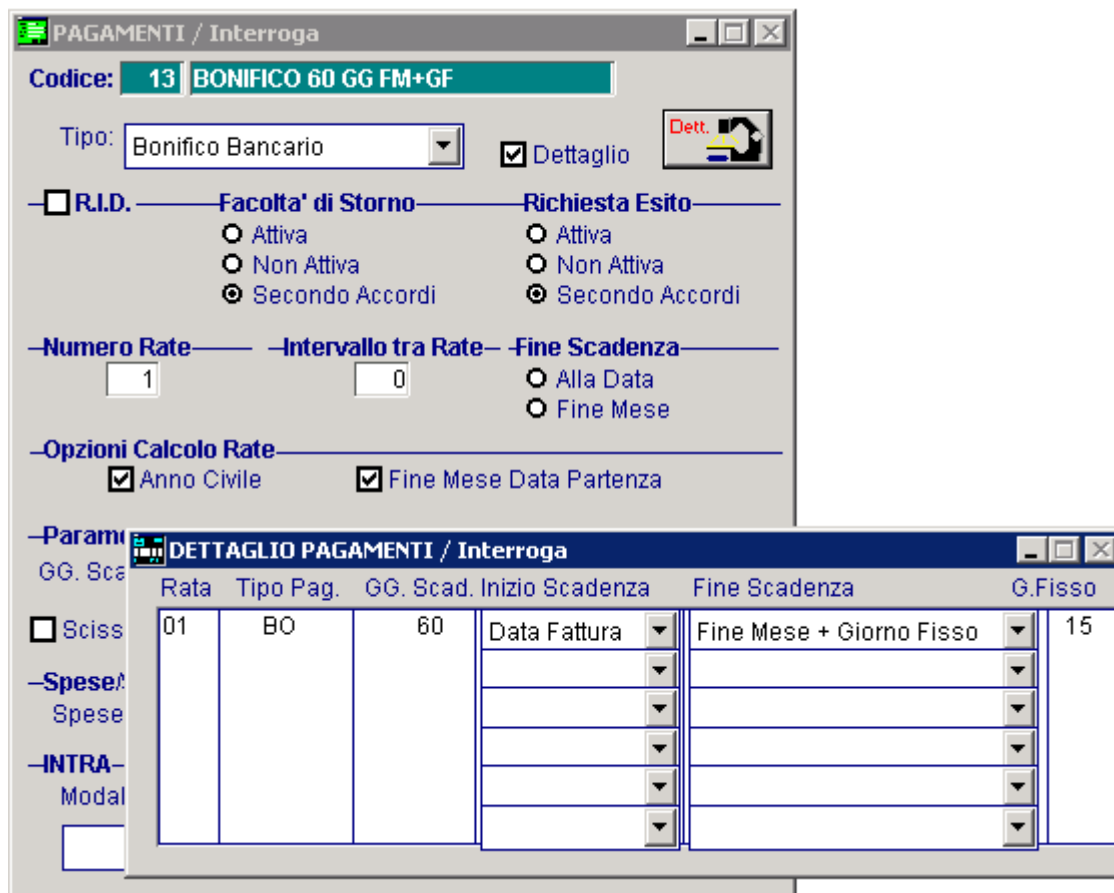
PAGAMENTI / Interroga

Codice: 13 BONIFICO 60 GG FM+GF

Tipo: Bonifico Bancario

Dettaglio

Dett.

R.I.D.

Facolta' di Storno
Attiva
Non Attiva
Secondo Accordi

Richiesta Esito
Attiva
Non Attiva
Secondo Accordi

Numero Rate
1

Intervallo tra Rate
0

Fine Scadenza
Alla Data
Fine Mese

Opzioni Calcolo Rate
Anno Civile
Fine Mese Data Partenza

Param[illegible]
GG. Sca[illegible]

Sciss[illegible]

Spese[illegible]
Spese

INTRA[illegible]
Modal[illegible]

DETTAGLIO PAGAMENTI / Interroga

| Rata | Tipo Pag. | GG. Scad. | Inizio Scadenza | Fine Scadenza | G.Fisso |
|---|---|---|---|---|---|
| 01 | BO | 60 | Data Fattura | Fine Mese + Giorno Fisso | 15 |
| | | | | | |
| | | | | | |
| | | | | | |
| | | | | | |
| | | | | | |